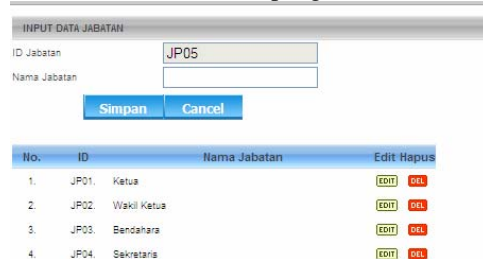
INPUT DATA JABATAN

ID Jabatan JP05

Nama Jabatan

Simpan Cancel

| No. | ID | Nama Jabatan | Edit | Hapus |
|---|---|---|---|---|
| 1. | JP01. | Ketua | EDIT | DEL |
| 2. | JP02. | Wakil Ketua | EDIT | DEL |
| 3. | JP03. | Bendahara | EDIT | DEL |
| 4. | JP04. | Sekretaris | EDIT | DEL |